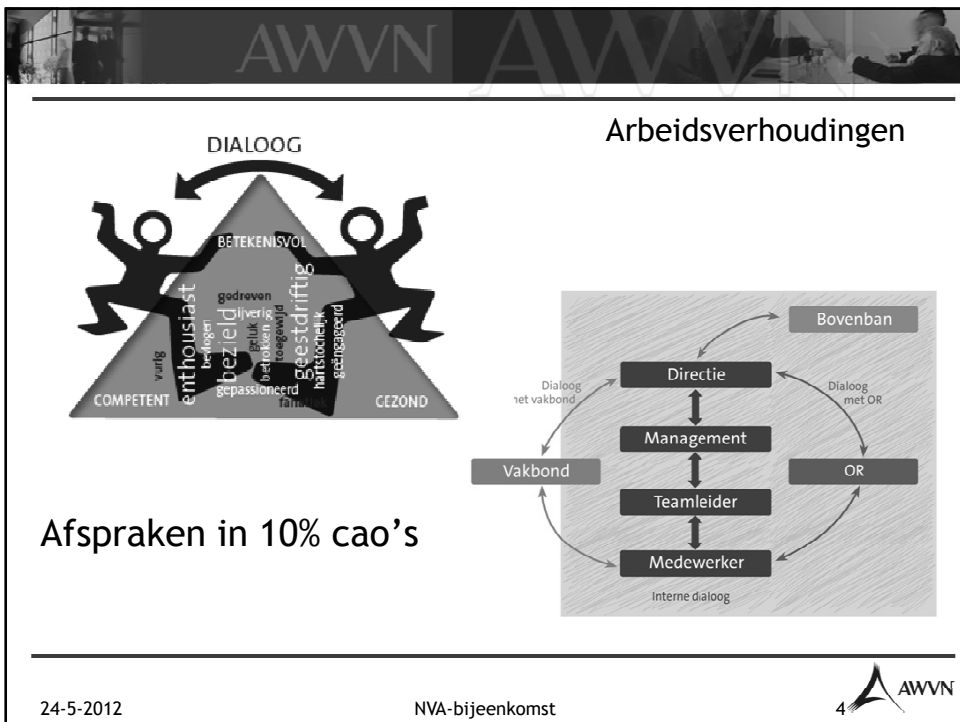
AWVN AWVN

Arbeidsverhoudingen

DIALOOG

BETEKENISVOL

enthousiast bezield gedreven bevlogen ijverig geluk toegewijd betrokken gepassioneerd gestdriftig hartstochtelijk geëngageerd vurig fanatiek

COMPETENT

GEZOND

Bovenban

Directie

Dialoog met vakbond

Dialoog met OR

Management

Vakbond

OR

Teamleider

Medewerker

Interne dialoog

Afspraken in 10% cao's

24-5-2012

NVA-bijeenkomst

4

AWVN